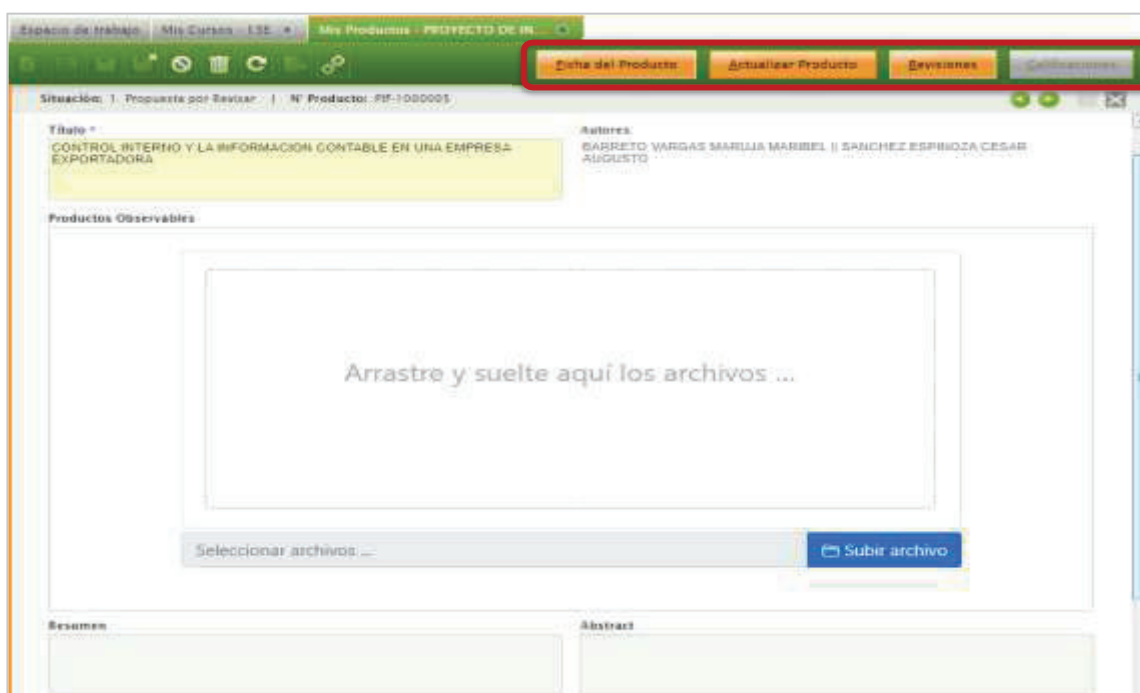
Espacio de trabajo | Mis Cursos - 13E × | Mis Productos - PROYECTO DE IN... ×

Ficha del Producto | Actualizar Producto | Revisiones | Calificaciones

Situación: 1. Propuesta por Revisar | N° Producto: PIF-1000005

Título *
CONTROL INTERNO Y LA INFORMACION CONTABLE EN UNA EMPRESA EXPORTADORA

Autores
BARRETO VARGAS MARUJA MARIBEL || SANCHEZ ESPINOZA CESAR AUGUSTO

Productos Observables

Arrastre y suelte aquí los archivos ...

Seleccionar archivos ...

Subir archivo

Resumen

Abstract